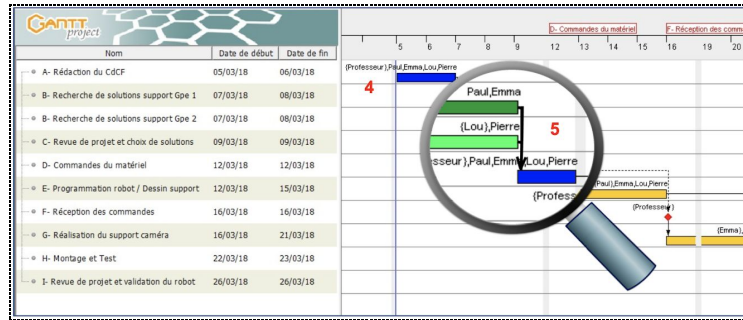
GANTT project

| Nom | Date de début | Date de fin |
|---|---|---|
| A- Rédaction du CdCF | 05/03/18 | 06/03/18 |
| B- Recherche de solutions support Gpe 1 | 07/03/18 | 08/03/18 |
| B- Recherche de solutions support Gpe 2 | 07/03/18 | 08/03/18 |
| C- Revue de projet et choix de solutions | 09/03/18 | 09/03/18 |
| D- Commandes du matériel | 12/03/18 | 12/03/18 |
| E- Programmation robot / Dessin support | 12/03/18 | 15/03/18 |
| F- Réception des commandes | 16/03/18 | 16/03/18 |
| G- Réalisation du support caméra | 16/03/18 | 21/03/18 |
| H- Montage et Test | 22/03/18 | 23/03/18 |
| I- Revue de projet et validation du robot | 26/03/18 | 26/03/18 |

D- Commandes du matériel
F- Réception des comm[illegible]

5 6 7 8 9 12 13 14 15 16 19 20

{Professeur},Paul,Emma,Lou,Pierre
4
Paul,Emma
{Lou},Pierre
5
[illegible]esseur},Paul,Emma,Lou,Pierre
{Profess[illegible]
{Paul},Emma,Lou,Pierre
{Professeur}
{Emma},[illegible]